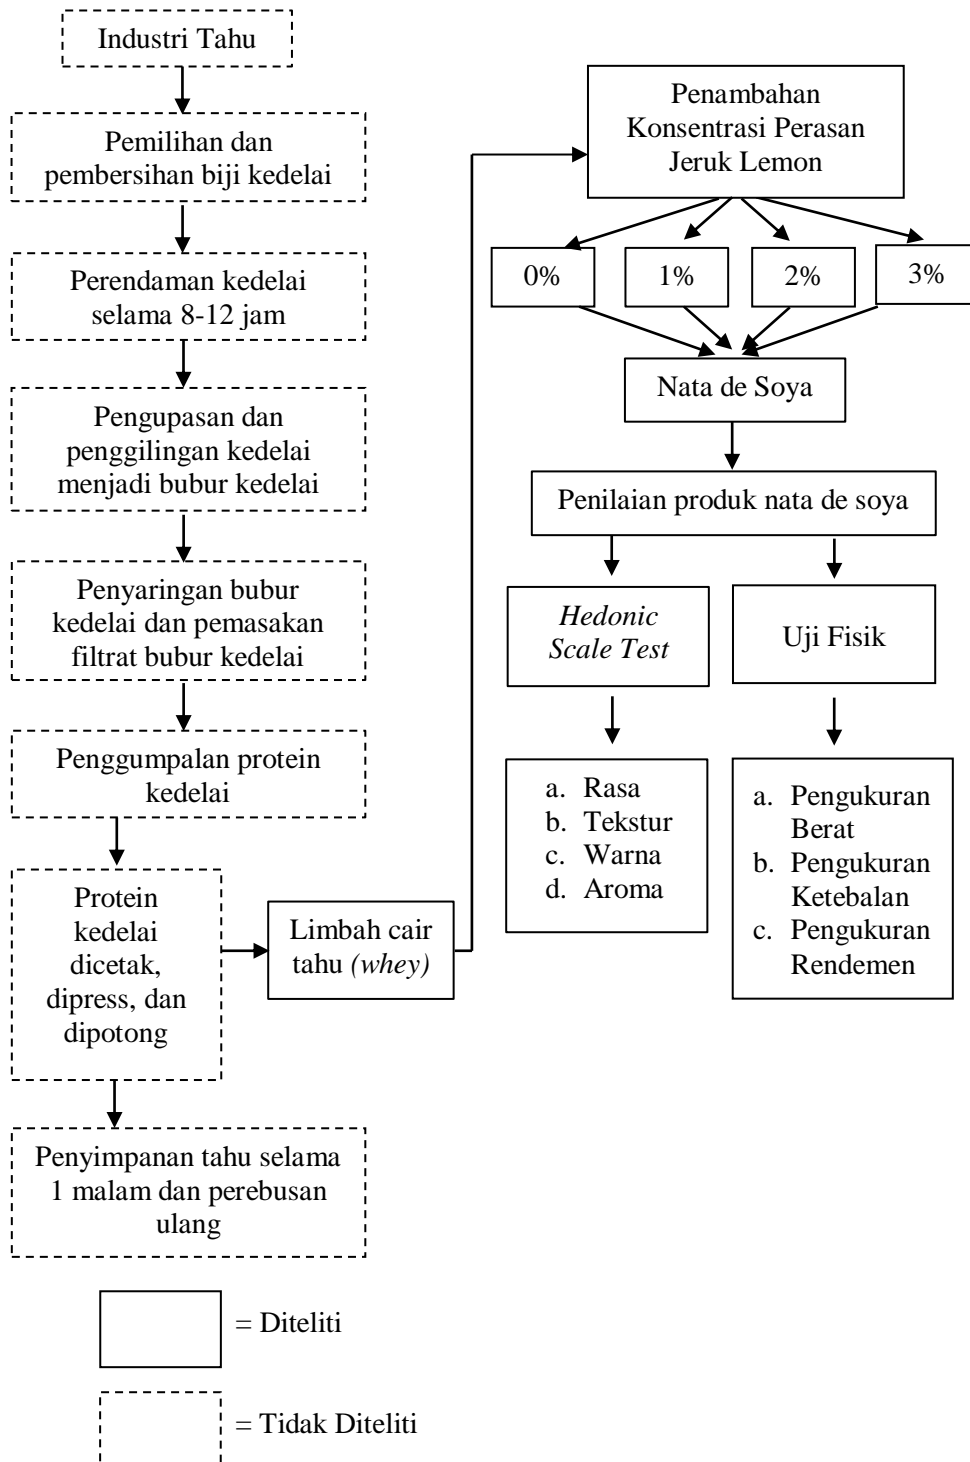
Industri Tahu

Pemilihan dan pembersihan biji kedelai

Perendaman kedelai selama 8-12 jam

Pengupasan dan penggilingan kedelai menjadi bubur kedelai

Penyaringan bubur kedelai dan pemasakan filtrat bubur kedelai

Penggumpalan protein kedelai

Protein kedelai dicetak, dipress, dan dipotong

Limbah cair tahu *(whey)*

Penyimpanan tahu selama 1 malam dan perebusan ulang

Penambahan Konsentrasi Perasan Jeruk Lemon

0%

1%

2%

3%

Nata de Soya

Penilaian produk nata de soya

*Hedonic Scale Test*

Uji Fisik

a. Rasa
b. Tekstur
c. Warna
d. Aroma

a. Pengukuran Berat
b. Pengukuran Ketebalan
c. Pengukuran Rendemen

= Diteliti

= Tidak Diteliti